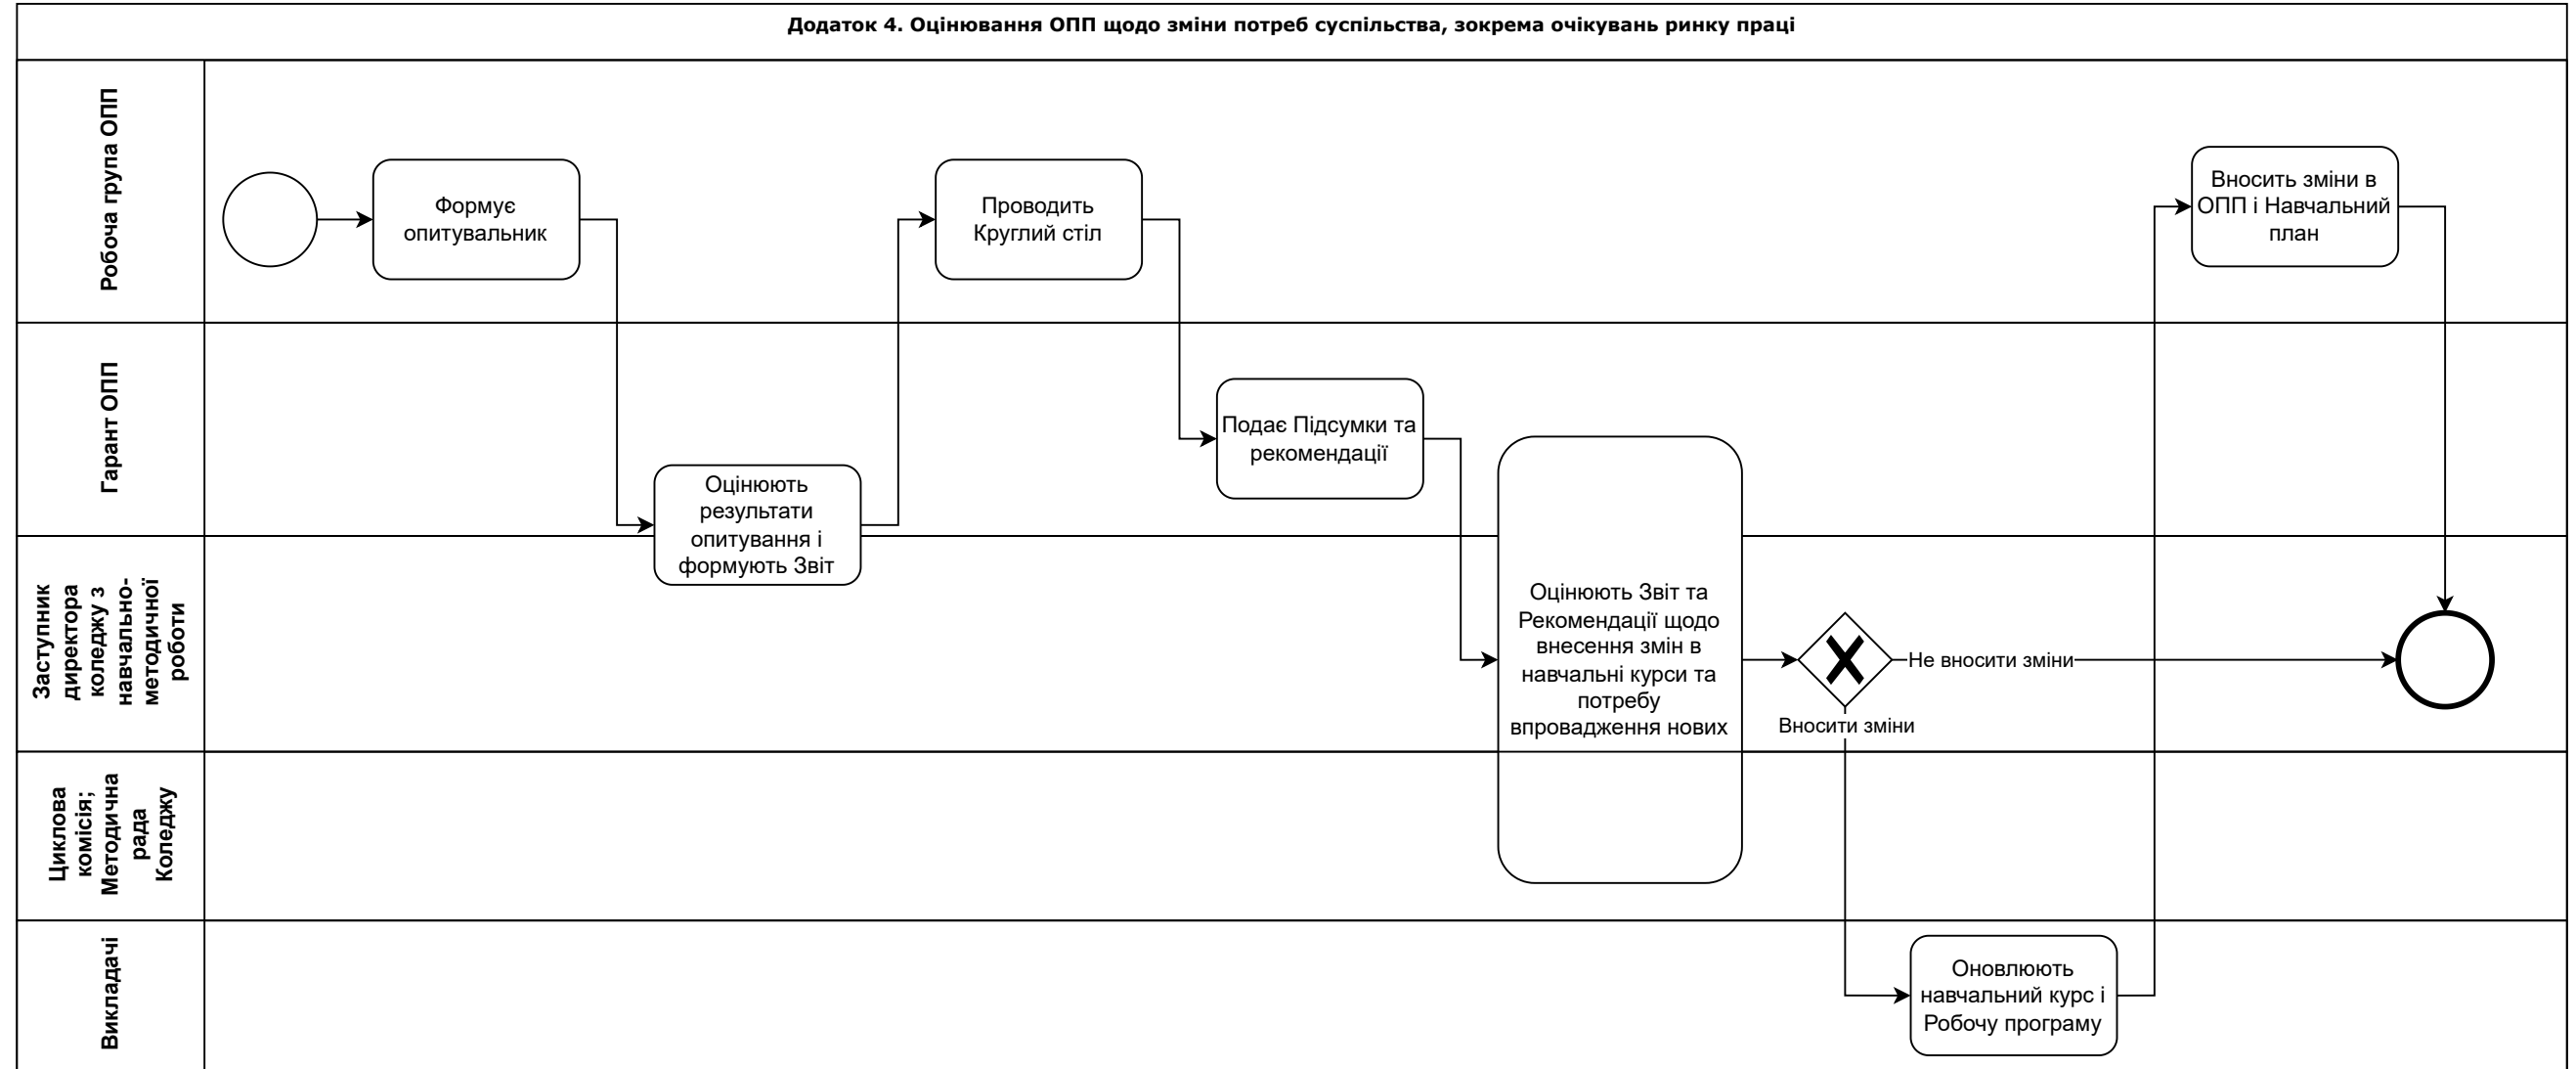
Додаток 4. Оцінювання ОПП щодо зміни потреб суспільства, зокрема очікувань ринку праці

Робоча група ОПП

Формує опитувальник

Проводить Круглий стіл

Вносить зміни в ОПП і Навчальний план

Гарант ОПП

Подає Підсумки та рекомендації

Оцінюють результати опитування і формують Звіт

Заступник директора коледжу з навчально-методичної роботи

Оцінюють Звіт та Рекомендації щодо внесення змін в навчальні курси та потребу впровадження нових

Не вносити зміни

Вносити зміни

Циклова комісія; Методична рада Коледжу

Викладачі

Оновлюють навчальний курс і Робочу програму